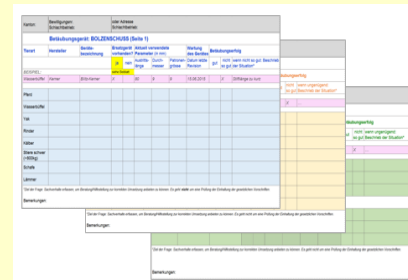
Kanton | Bewilligungen Schlachtbetrieb | UID/ Adresse Schlachtbetrieb

Betäubungsgerät: BOLZENSCHUSS (Seite 1)

| Tierart | Hersteller | Geräte-bezeichnung | Ersatzgerät vorhanden? | Aktuell verwendete Parameter (in mm) | | | Wartung des Gerätes | | Betäubungserfolg |
|---|---|---|---|---|---|---|---|---|---|
| | | | ja / nein | Austrittslänge | Durchmesser | Patronengrösse | Datum letzte Revision | gut | nicht / kaum / nicht so gut: Beschreibe Situation |
| BEISPIEL | | | | | | | | | |
| Mastschweine | Kerner | Bolzenschuss | x | 90 | 9 | 9 | 13.06.2015 | x | Stiftlänge zu kurz |
| Pferd | | | | | | | | | |
| Wasserbüffel | | | | | | | | | |
| Yak | | | | | | | | | |
| Rinder | | | | | | | | | |
| Kälber | | | | | | | | | |
| Stiere schwer (>500kg) | | | | | | | | | |
| Schafe | | | | | | | | | |
| Lämmer | | | | | | | | | |

Bemerkungen

Betäubungserfolg

nicht / wenn ungenügend: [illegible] Beschreibe die Situation

Betäubungserfolg

Bemerkungen

Bemerkungen